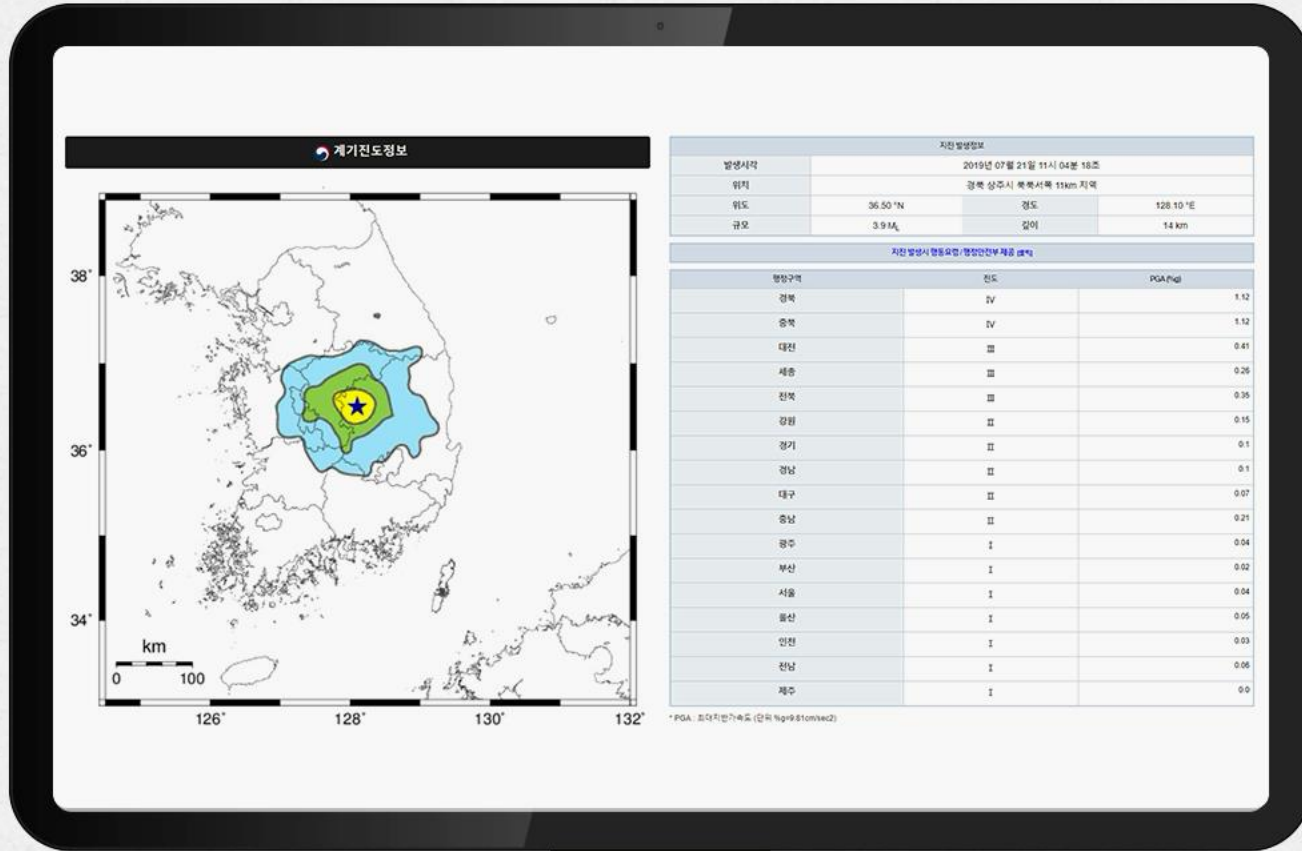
계기진도정보

38°
36°
34°
km
0 100
126° 128° 130° 132°

| 지진 발생정보 | | | |
|---|---|---|---|
| 발생시각 | 2019년 07월 21일 11시 04분 18초 | | |
| 위치 | 경북 상주시 북북서쪽 11km 지역 | | |
| 위도 | 36.50 °N | 경도 | 128.10 °E |
| 규모 | 3.9 $M_L$ | 깊이 | 14 km |

지진 발생시 행동요령 / 행정안전부 제공 [클릭]

| 행정구역 | 진도 | PGA (%g) |
|---|---|---|
| 경북 | Ⅳ | 1.12 |
| 충북 | Ⅳ | 1.12 |
| 대전 | Ⅲ | 0.41 |
| 세종 | Ⅲ | 0.26 |
| 전북 | Ⅲ | 0.35 |
| 강원 | Ⅱ | 0.15 |
| 경기 | Ⅱ | 0.1 |
| 경남 | Ⅱ | 0.1 |
| 대구 | Ⅱ | 0.07 |
| 충남 | Ⅱ | 0.21 |
| 광주 | Ⅰ | 0.04 |
| 부산 | Ⅰ | 0.02 |
| 서울 | Ⅰ | 0.04 |
| 울산 | Ⅰ | 0.05 |
| 인천 | Ⅰ | 0.03 |
| 전남 | Ⅰ | 0.06 |
| 제주 | Ⅰ | 0.0 |

* PGA : 최대지반가속도 (단위 %g=9.81cm/sec2)